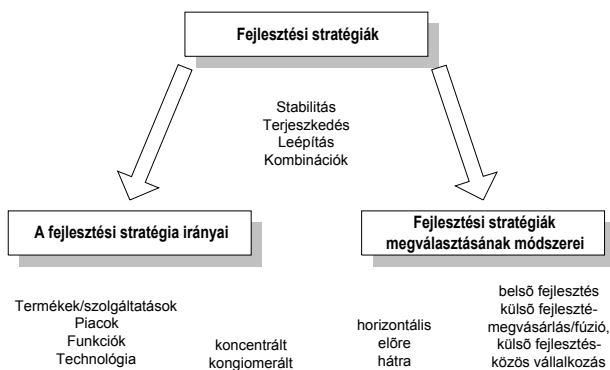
Fejlesztési stratégiák

Stabilitás
Terjeszkedés
Leépítés
Kombinációk

A fejlesztési stratégia irányai

Fejlesztési stratégiák megválasztásának módszerei

Termékek/szolgáltatások
Piacok
Funkciók
Technológia

koncentrált
konglomerált

horizontális
előre
hátra

belső fejlesztés
külső fejlesztés-megvásárlás/fúzió,
külső fejlesztés-közös vállalkozás